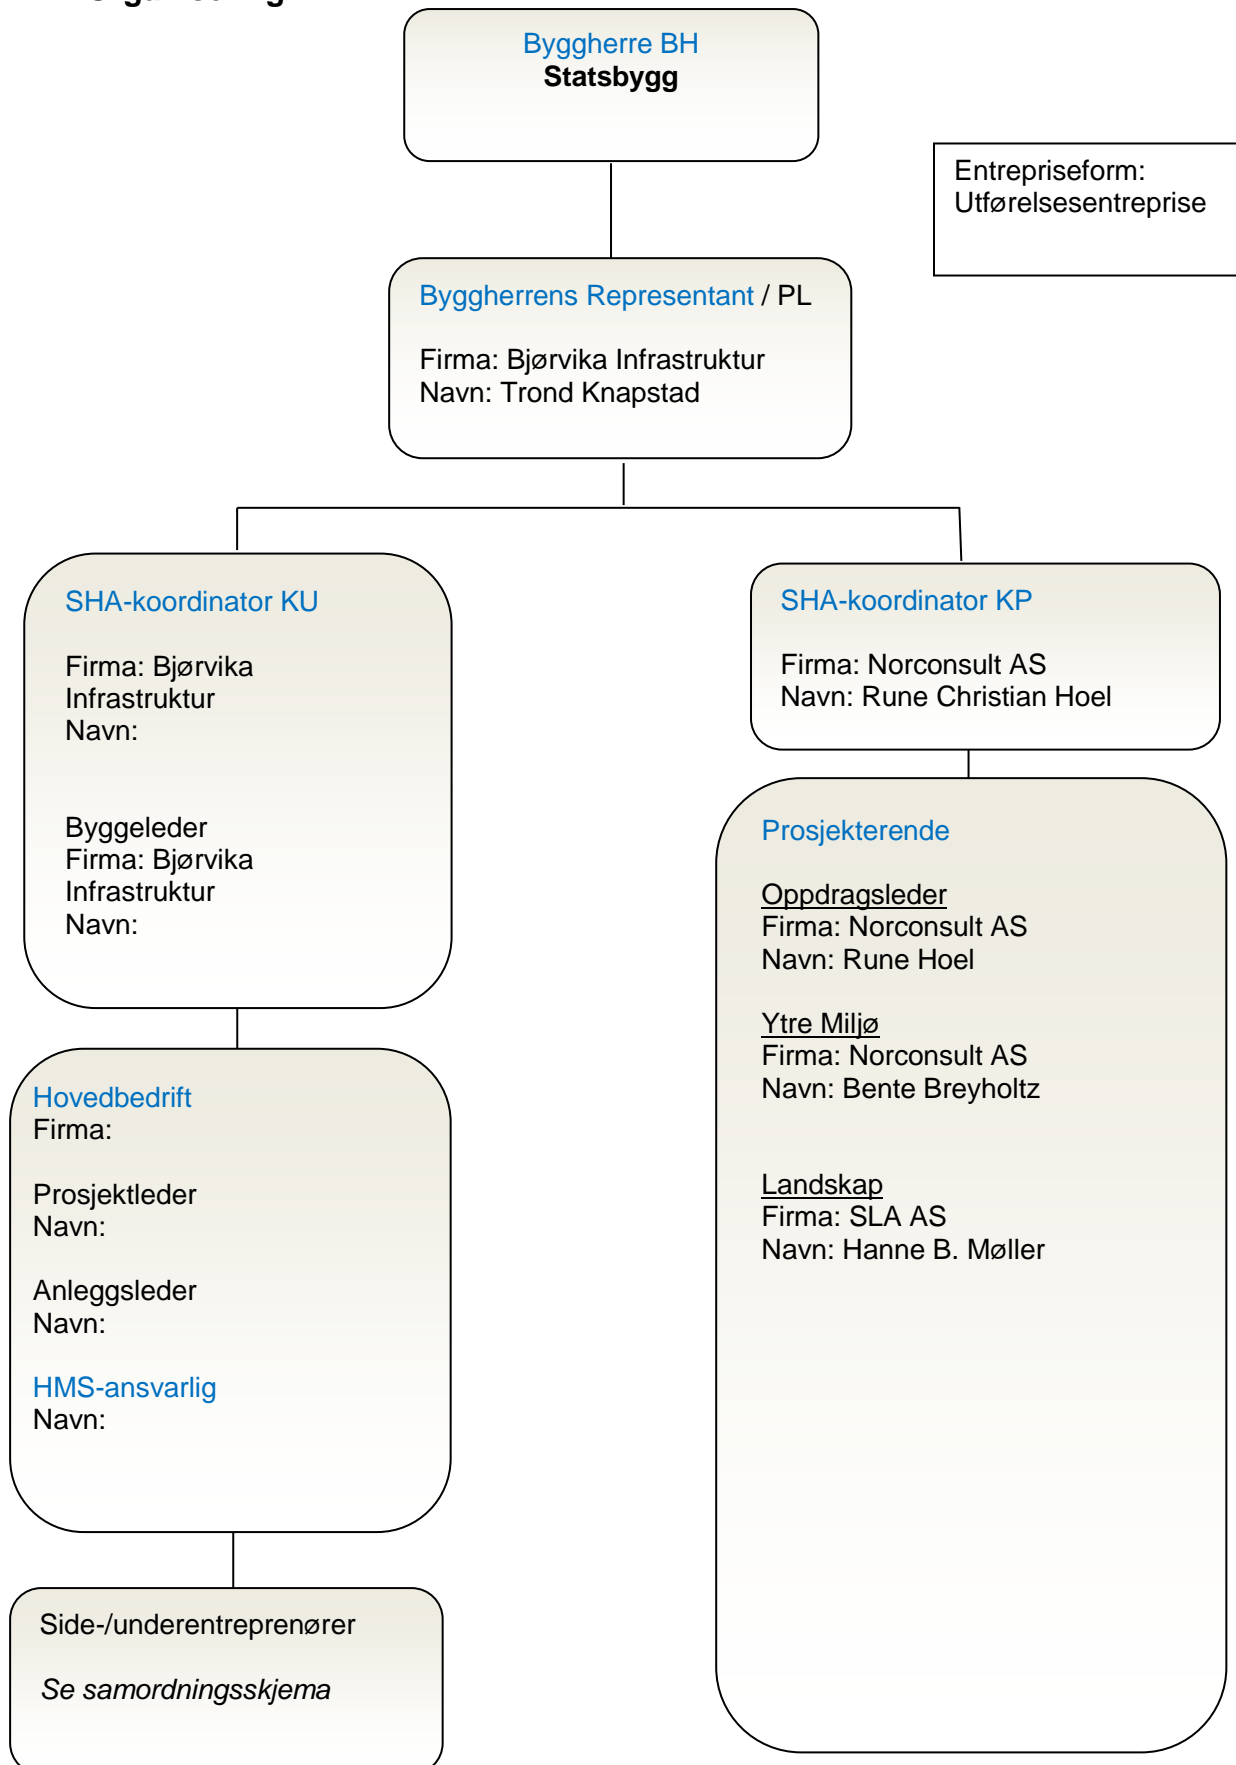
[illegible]

Byggherre BH
**Statsbygg**

Entrepriseform:
Utførelsesentreprise

Byggherrens Representant / PL

Firma: Bjørvika Infrastruktur
Navn: Trond Knapstad

SHA-koordinator KU

Firma: Bjørvika Infrastruktur
Navn:

Byggeleder
Firma: Bjørvika Infrastruktur
Navn:

Hovedbedrift
Firma:

Prosjektleder
Navn:

Anleggsleder
Navn:

HMS-ansvarlig
Navn:

Side-/underentreprenører

*Se samordningsskjema*

SHA-koordinator KP

Firma: Norconsult AS
Navn: Rune Christian Hoel

Prosjekterende

Oppdragsleder
Firma: Norconsult AS
Navn: Rune Hoel

Ytre Miljø
Firma: Norconsult AS
Navn: Bente Breyholtz

Landskap
Firma: SLA AS
Navn: Hanne B. Møller